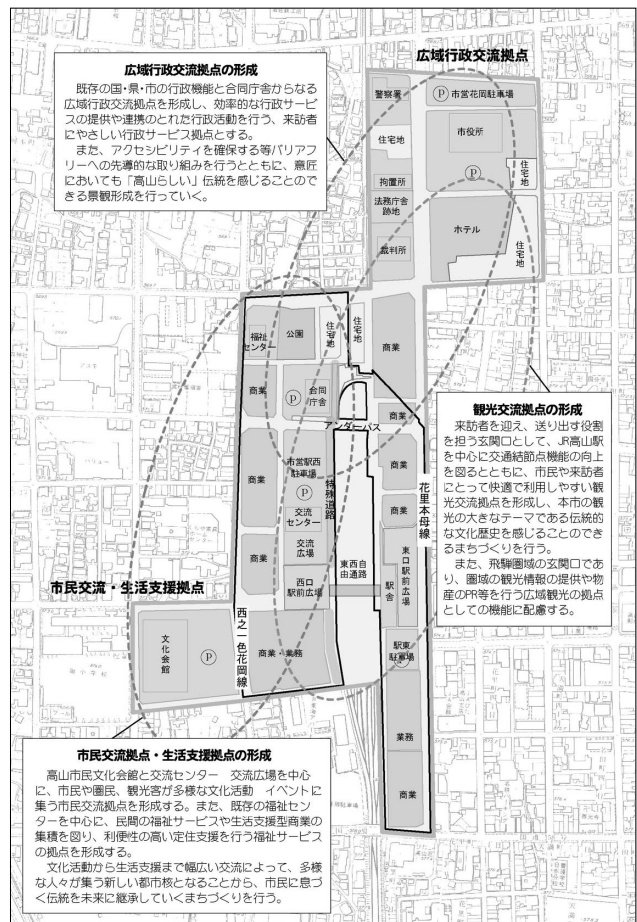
広域行政交流拠点の形成

既存の国・県・市の行政機能と合同庁舎からなる広域行政交流拠点を形成し、効率的な行政サービスの提供や連携のとれた行政活動を行い、来訪者にやさしい行政サービス拠点とする。

また、アクセシビリティを確保する等バリアフリーへの先導的な取り組みを行うとともに、意匠においても「高山らしい」伝統を感じることのできる景観形成を行っていく。

広域行政交流拠点

警察署

市営花岡駐車場

住宅地

市役所

拘置所

住宅地

法務庁舎跡地

ホテル

裁判所

住宅地

福祉センター

公園

住宅地

住宅地

商業

商業

合同庁舎

アンダーパス

商業

観光交流拠点の形成

来訪者を迎え、送り出す役割を担う玄関口として、JR高山駅を中心に交通結節点機能の向上を図るとともに、市民や来訪者にとって快適で利用しやすい観光交流拠点を形成し、本市の観光の大きなテーマである伝統的な文化歴史を感じることのできるまちづくりを行う。

また、飛騨圏域の玄関口であり、圏域の観光情報の提供や物産のPR等を行う広域観光の拠点としての機能に配慮する。

商業

市営駅西駐車場

特殊道路

花里本母線

商業

交流センター

商業

交流広場

東西自由通路

東口駅前広場

商業

駅舎

西口駅前広場

市民交流・生活支援拠点

西之一色花岡線

文化会館

商業・業務

駅東駐車場

業務

商業

市民交流拠点・生活支援拠点の形成

高山市民文化会館と交流センター 交流広場を中心に、市民や圏民、観光客が多様な文化活動 イベントに集う市民交流拠点を形成する。また、既存の福祉センターを中心に、民間の福祉サービスや生活支援型商業の集積を図り、利便性の高い定住支援を行う福祉サービスの拠点を形成する。

文化活動から生活支援まで幅広い交流によって、多様な人々が集う新しい都市核となることから、市民に息づく伝統を未来に継承していくまちづくりを行う。